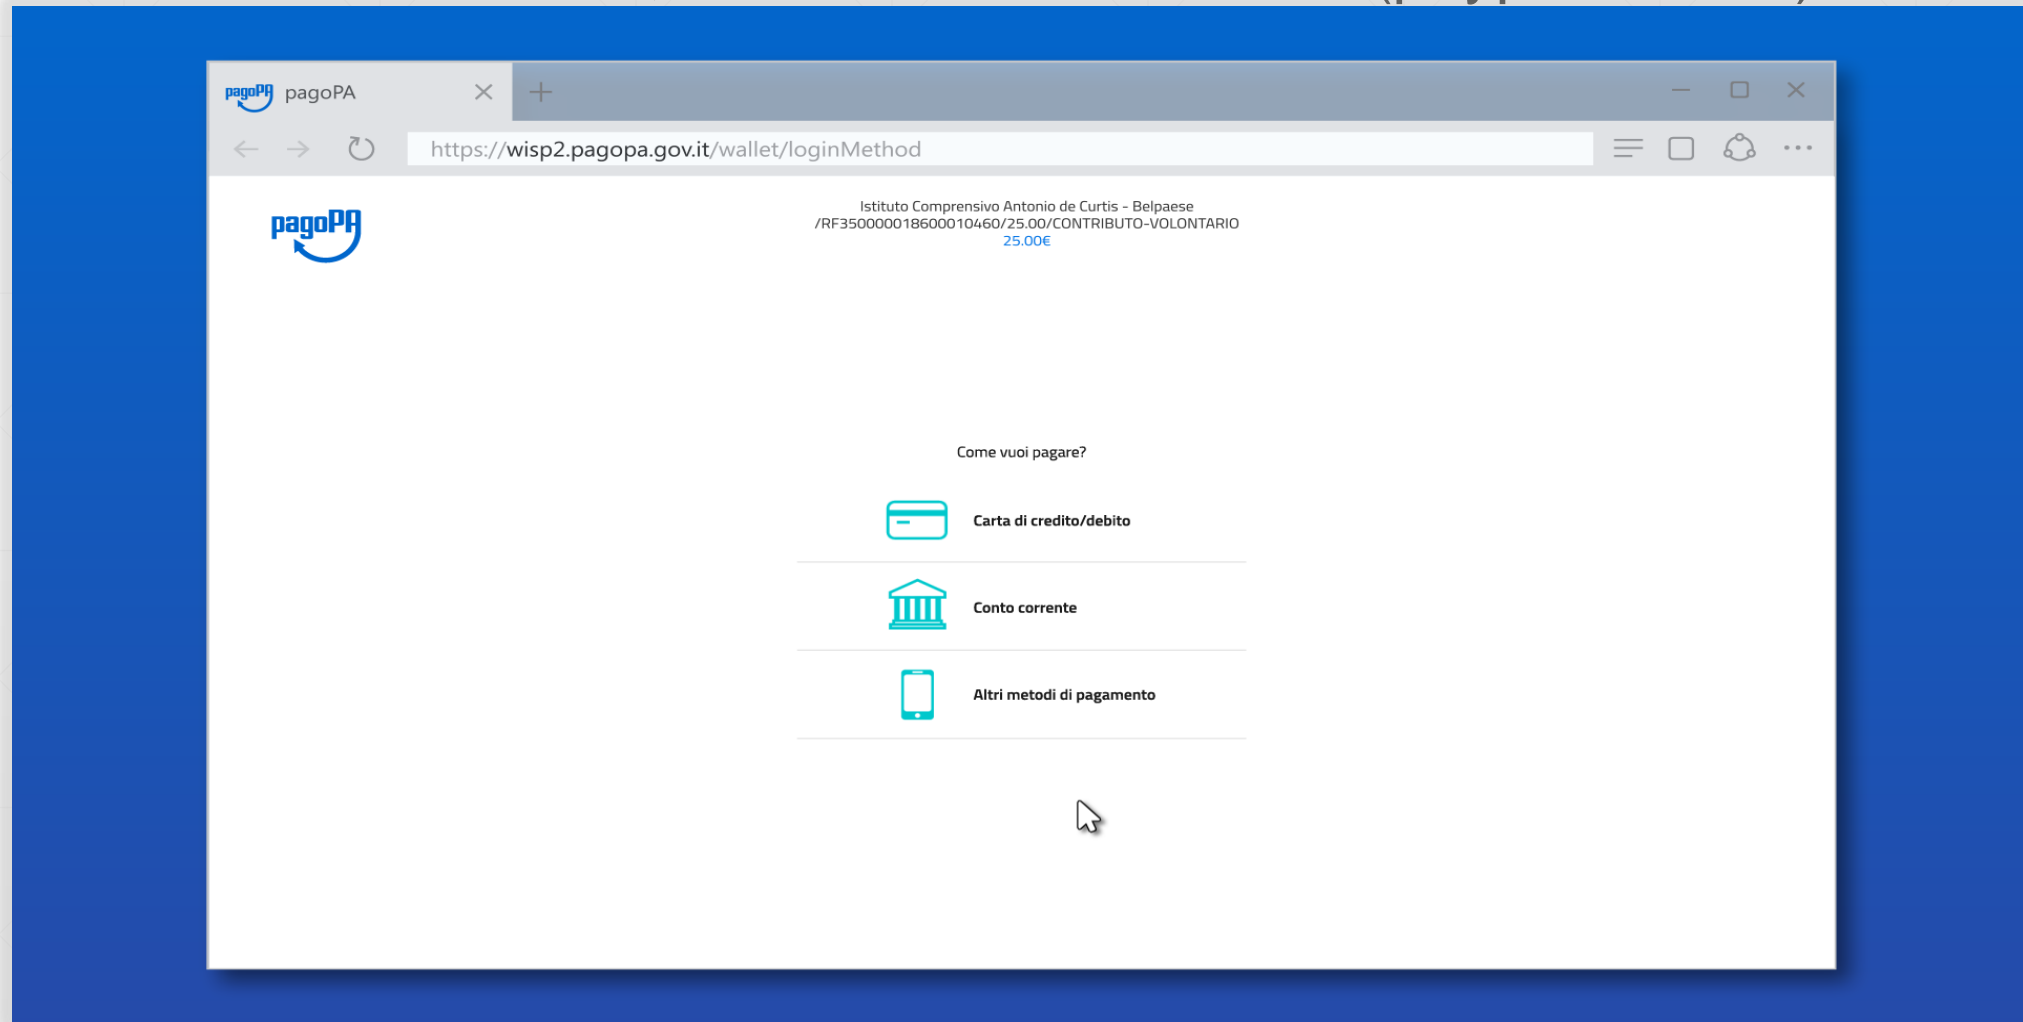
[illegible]

pagoPA pagoPA

https://wisp2.pagopa.gov.it/wallet/loginMethod

pagoPA

Istituto Comprensivo Antonio de Curtis - Belpaese
/RF35000001860001046O/25.00/CONTRIBUTO-VOLONTARIO
25.00€

Come vuoi pagare?

Carta di credito/debito

Conto corrente

Altri metodi di pagamento